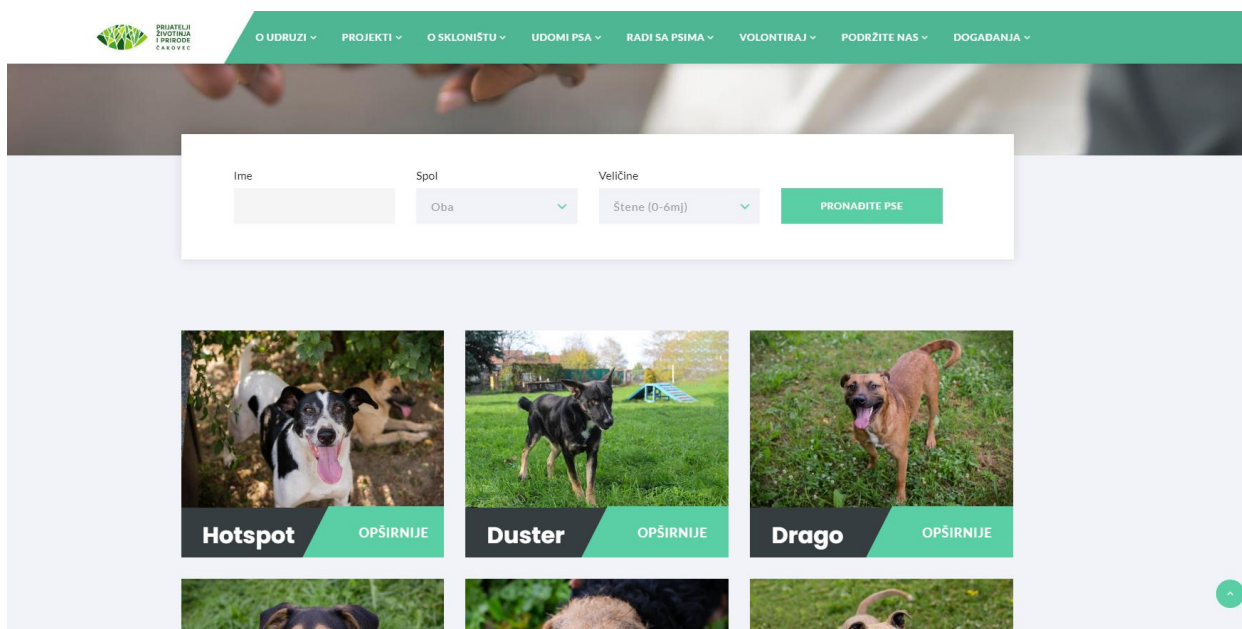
PRIJATELJI ŽIVOTINJA I PRIRODE ČAKOVEC

O UDRUZI ⌄ PROJEKTI ⌄ O SKLONIŠTU ⌄ UDOMI PSA ⌄ RADI SA PSIMA ⌄ VOLONTIRAJ ⌄ PODRŽITE NAS ⌄ DOGAĐANJA ⌄

Ime

Spol
Oba

Veličine
Štene (0-6mj)

PRONAĐITE PSE

Hotspot OPŠIRNIJE

Duster OPŠIRNIJE

Drago OPŠIRNIJE